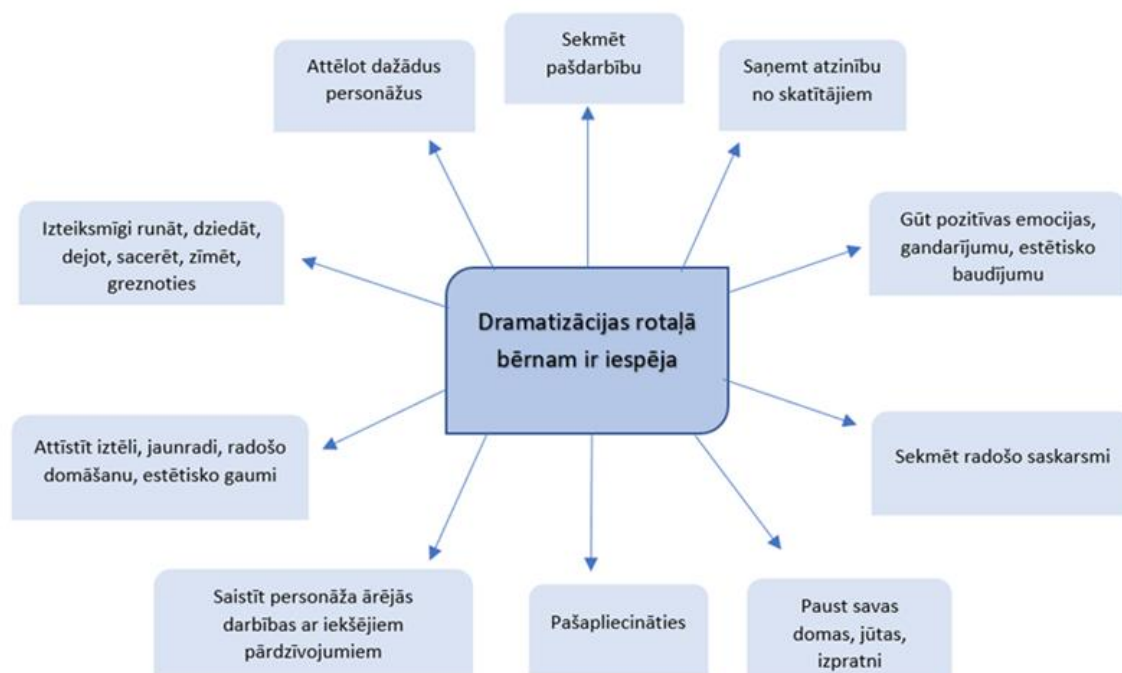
Dramatizācijas rotaļā bērnam ir iespēja

Attēlot dažādus personāžus

Sekmēt pašdarbību

Saņemt atzinību no skatītājiem

Izteiksmīgi runāt, dziedāt, dejot, sacerēt, zīmēt, greznoties

Gūt pozitīvas emocijas, gandarījumu, estētisko baudījumu

Attīstīt iztēli, jaunradi, radošo domāšanu, estētisko gaumi

Sekmēt radošo saskarsmi

Saistīt personāža ārējās darbības ar iekšējiem pārdzīvojumiem

Pašapliecināties

Paust savas domas, jūtas, izpratni